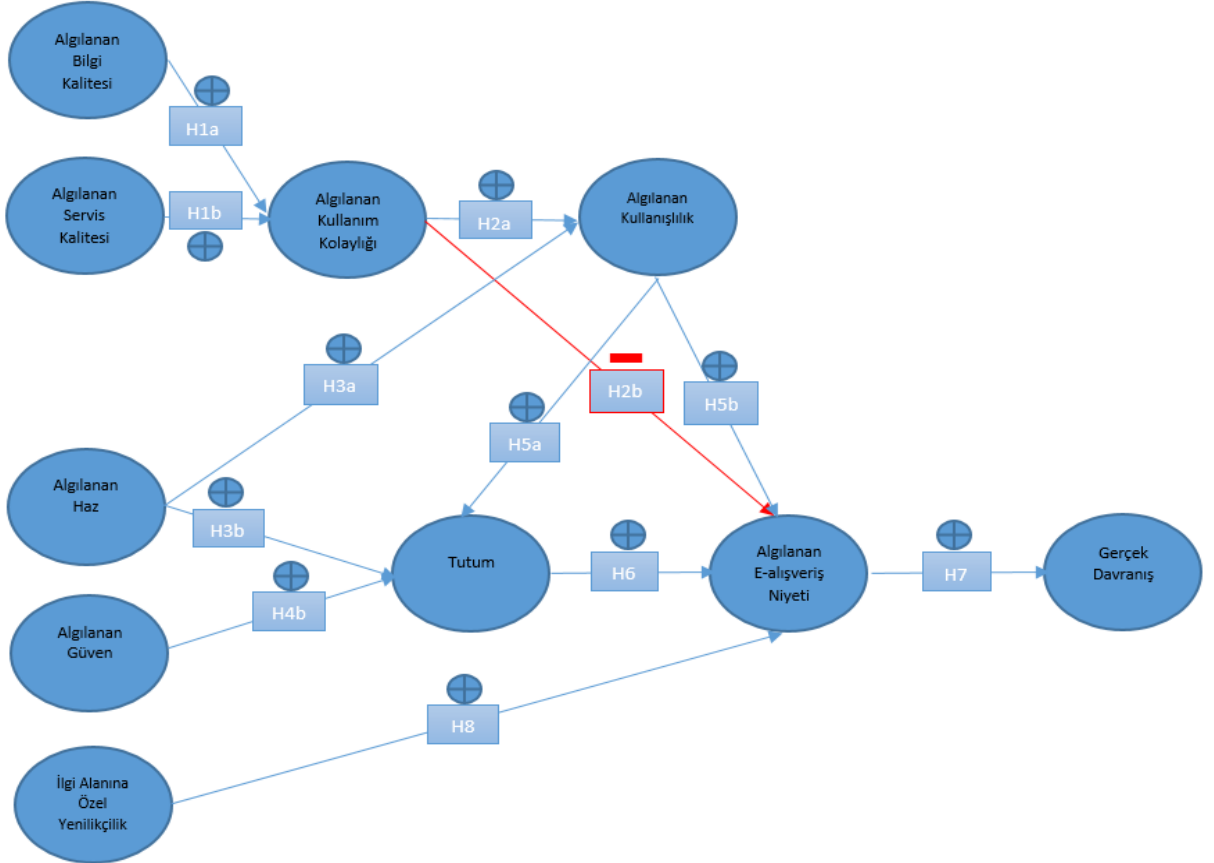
Algılanan Bilgi Kalitesi

H1a

Algılanan Servis Kalitesi

H1b

Algılanan Kullanım Kolaylığı

H2a

Algılanan Kullanışlılık

H3a

H2b

H5b

H5a

Algılanan Haz

H3b

Tutum

H6

Algılanan E-alışveriş Niyeti

H7

Gerçek Davranış

H4b

Algılanan Güven

H8

İlgi Alanına Özel Yenilikçilik